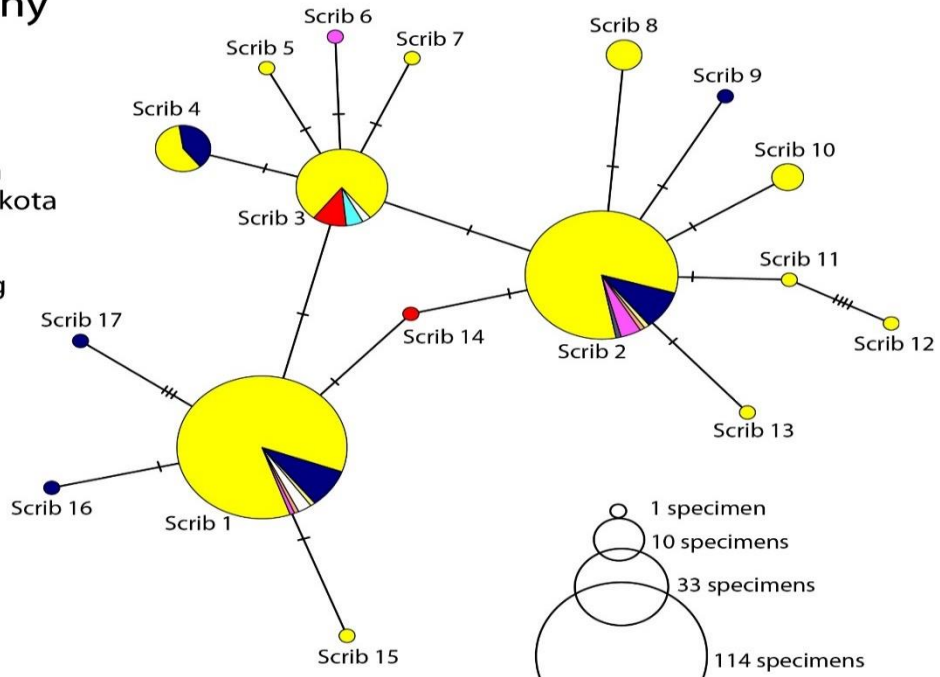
ny

kota

g

Scrib 6
Scrib 5
Scrib 7
Scrib 8
Scrib 9
Scrib 4
Scrib 10
Scrib 3
Scrib 11
Scrib 17
Scrib 14
Scrib 12
Scrib 2
Scrib 13
Scrib 16
Scrib 1
Scrib 15

1 specimen
10 specimens
33 specimens
114 specimens